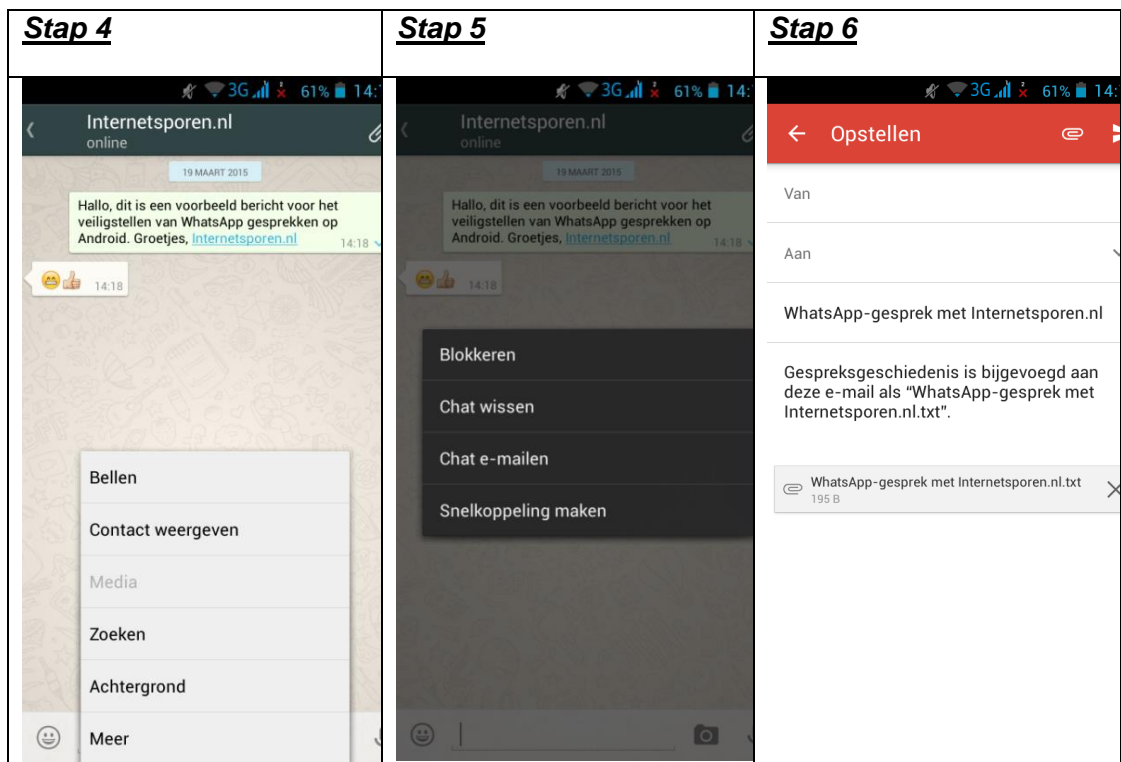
| Stap 4 | Stap 5 | Stap 6 |
|---|---|---|
| 3G 61% 14: | 3G 61% 14: | 3G 61% 14: |
| Internetsporen.nl online | Internetsporen.nl online | ← Opstellen |
| 19 MAART 2015 | 19 MAART 2015 | Van |
| Hallo, dit is een voorbeeld bericht voor het veiligstellen van WhatsApp gesprekken op Android. Groetjes, Internetsporen.nl 14:18 | Hallo, dit is een voorbeeld bericht voor het veiligstellen van WhatsApp gesprekken op Android. Groetjes, Internetsporen.nl 14:18 | Aan |
| 14:18 | 14:18 | WhatsApp-gesprek met Internetsporen.nl |
| Bellen | Blokkeren | Gespreksgeschiedenis is bijgevoegd aan deze e-mail als "WhatsApp-gesprek met Internetsporen.nl.txt". |
| Contact weergeven | Chat wissen | WhatsApp-gesprek met Internetsporen.nl.txt 195 B |
| Media | Chat e-mailen | |
| Zoeken | Snelkoppeling maken | |
| Achtergrond | | |
| Meer | | |